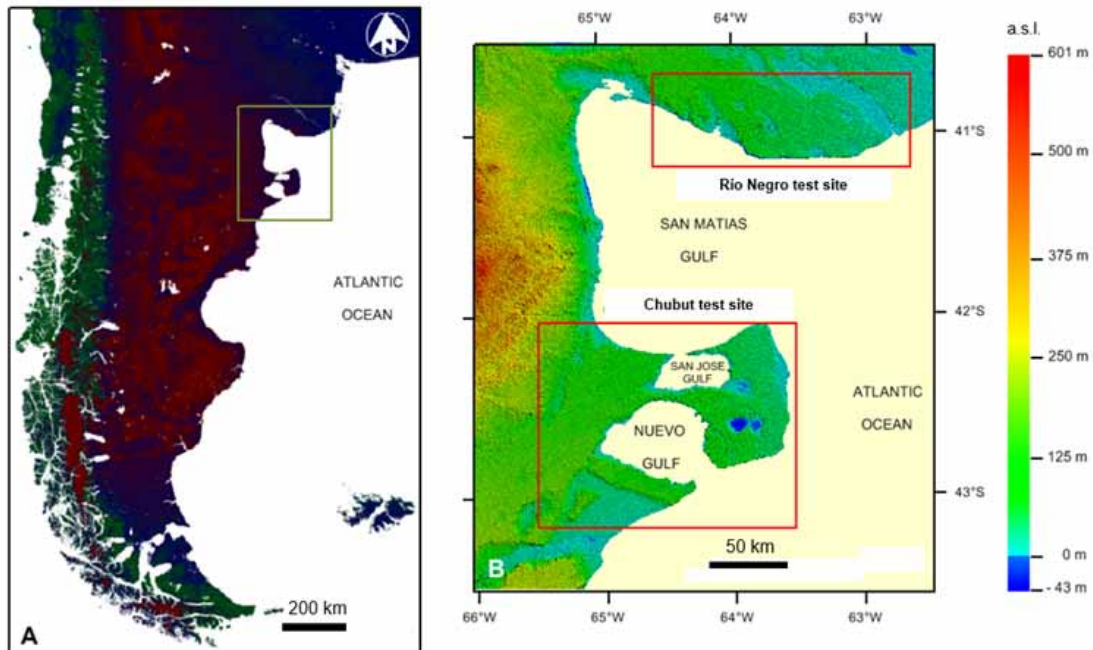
N

ATLANTIC

OCEAN

200 km

A

65°W 64°W 63°W

41°S

Río Negro test site

SAN MATIAS

GULF

Chubut test site

42°S

SAN JOSE GULF

ATLANTIC

OCEAN

NUEVO

GULF

43°S

50 km

B

66°W 65°W 64°W 63°W

a.s.l.

601 m

500 m

375 m

250 m

125 m

0 m

- 43 m